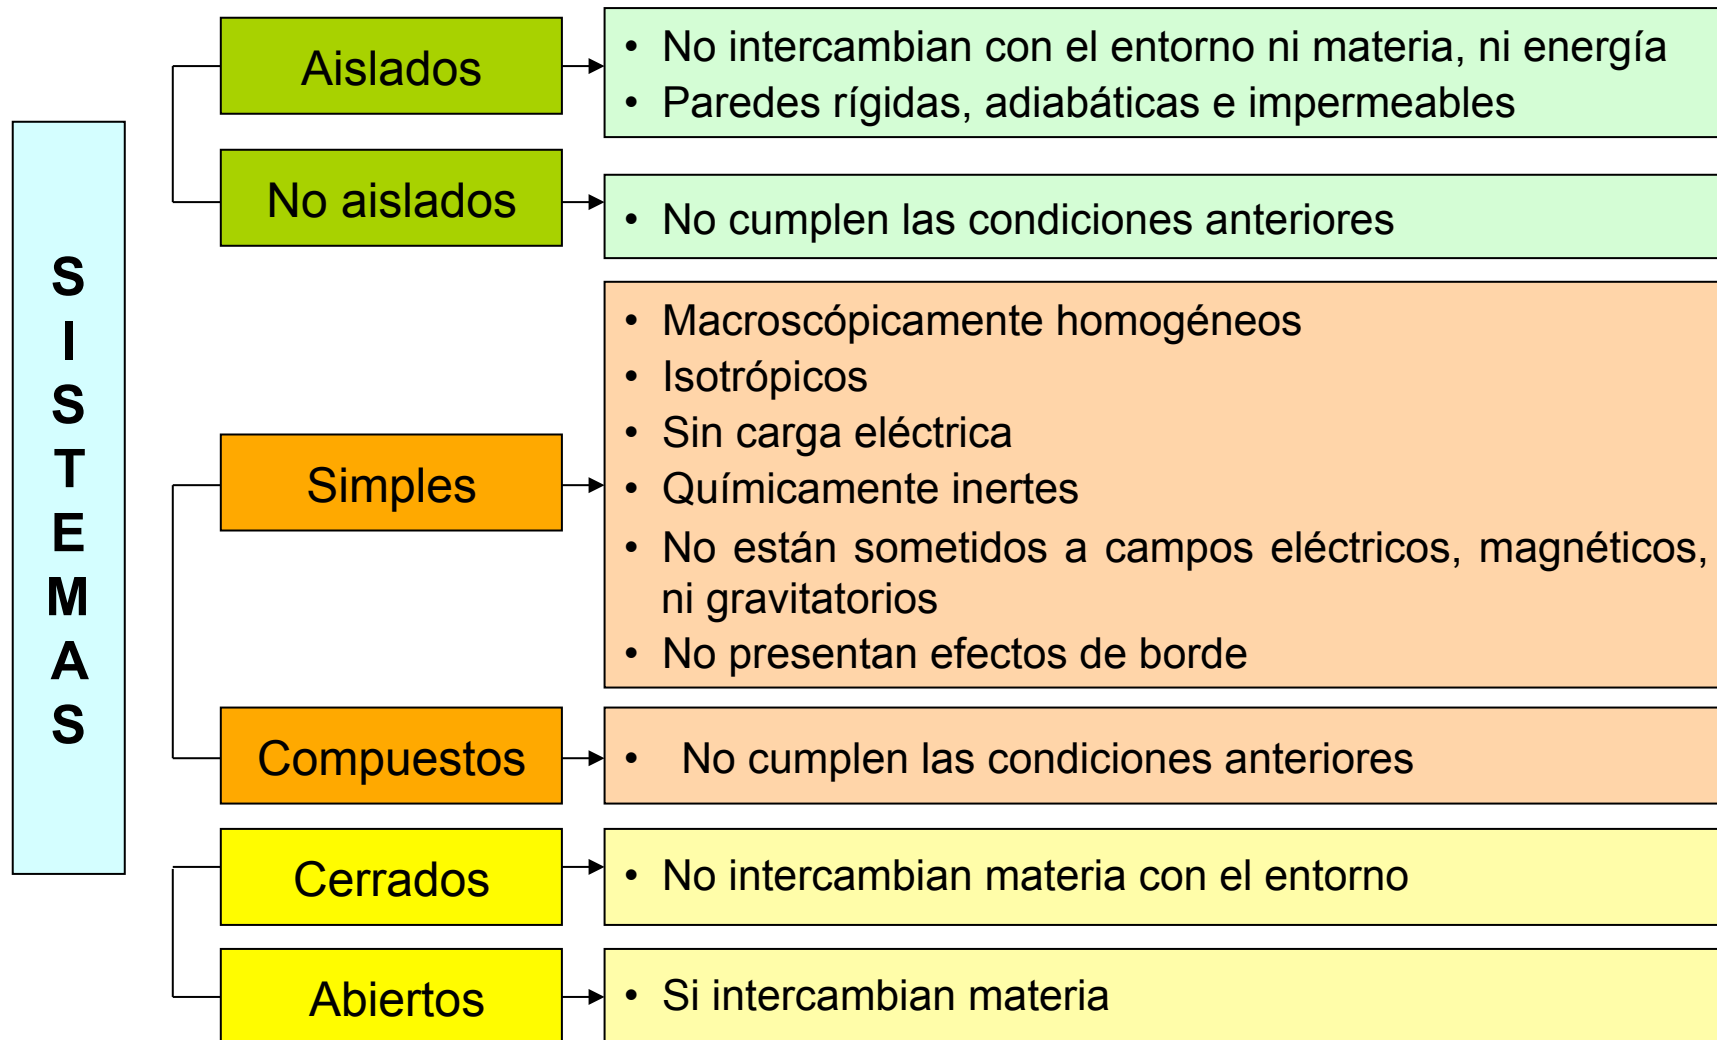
S I S T E M A S

Aislados

• No intercambian con el entorno ni materia, ni energía
• Paredes rígidas, adiabáticas e impermeables

No aislados

• No cumplen las condiciones anteriores

Simples

• Macroscópicamente homogéneos
• Isotrópicos
• Sin carga eléctrica
• Químicamente inertes
• No están sometidos a campos eléctricos, magnéticos, ni gravitatorios
• No presentan efectos de borde

Compuestos

• No cumplen las condiciones anteriores

Cerrados

• No intercambian materia con el entorno

Abiertos

• Si intercambian materia